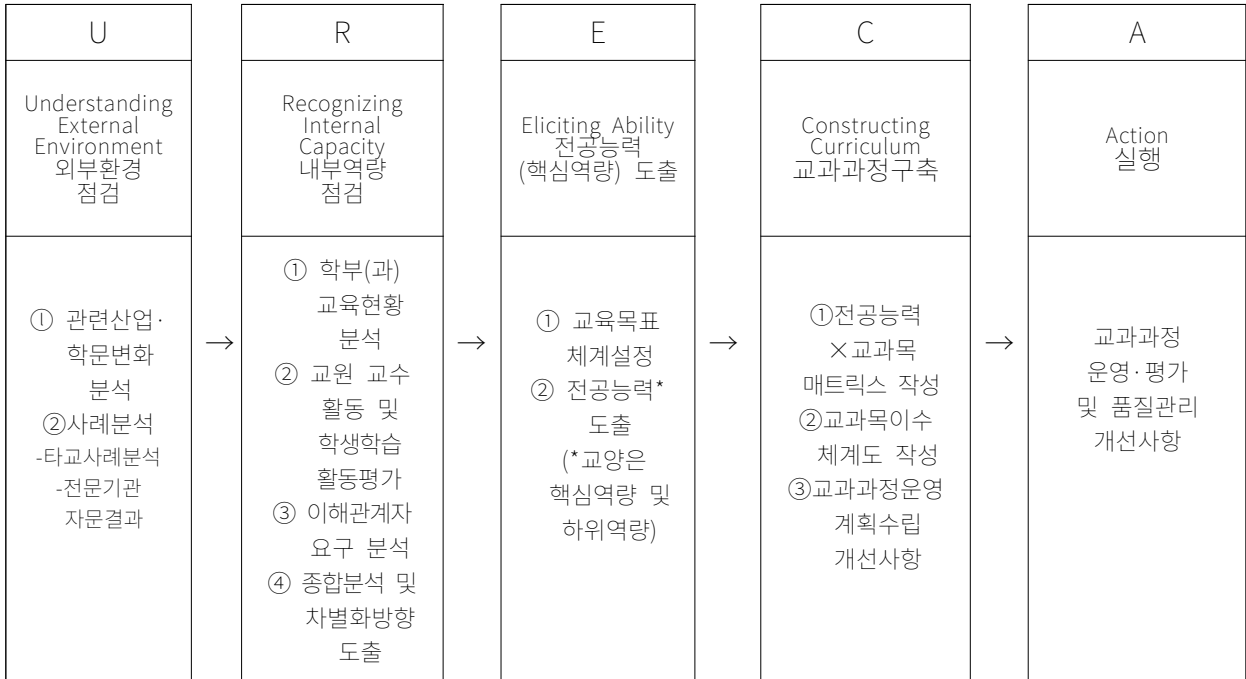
| U | | R | | E | | C | | A |
|---|---|---|---|---|---|---|---|---|
| Understanding External Environment 외부환경 점검 | | Recognizing Internal Capacity 내부역량 점검 | | Eliciting Ability 전공능력 (핵심역량) 도출 | | Constructing Curriculum 교과과정구축 | | Action 실행 |
| ① 관련산업·학문변화 분석 ②사례분석 -타교사례분석 -전문기관 자문결과 | → | ① 학부(과) 교육현황 분석 ② 교원 교수 활동 및 학생학습 활동평가 ③ 이해관계자 요구 분석 ④ 종합분석 및 차별화방향 도출 | → | ① 교육목표 체계설정 ② 전공능력* 도출 (*교양은 핵심역량 및 하위역량) | → | ①전공능력 ×교과목 매트릭스 작성 ②교과목이수 체계도 작성 ③교과과정운영 계획수립 개선사항 | → | 교과과정 운영·평가 및 품질관리 개선사항 |